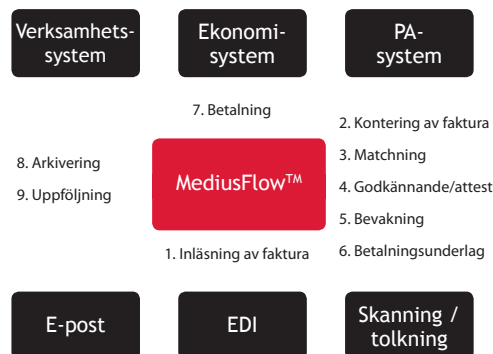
Verksamhetssystem

Ekonomisystem

PA-system

7. Betalning

2. Kontering av faktura

3. Matchning

4. Godkännande/attest

5. Bevakning

6. Betalningsunderlag

8. Arkivering

9. Uppföljning

MediusFlow™

1. Inläsning av faktura

E-post

EDI

Skanning / tolkning